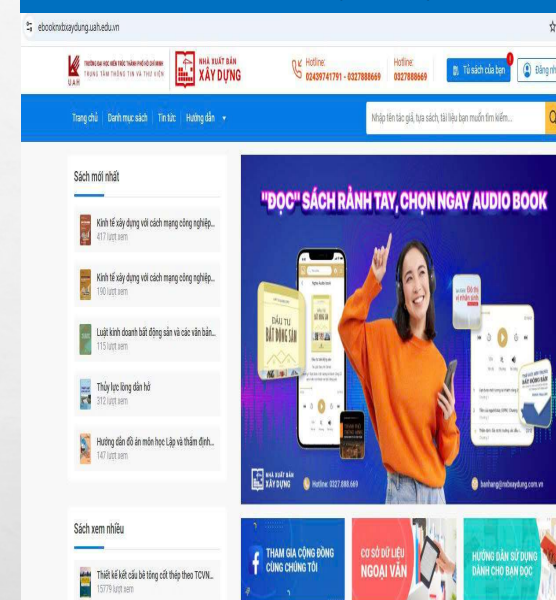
ebooknxbxaydung.uah.edu.vn

UAH TRƯỜNG ĐẠI HỌC KIẾN TRÚC THÀNH PHỐ HỒ CHÍ MINH TRUNG TÂM THÔNG TIN VÀ THƯ VIỆN

NHÀ XUẤT BẢN XÂY DỰNG

Hotline: 02439741791 - 0327888669

Hotline: 0327888669

Tủ sách của bạn

Đăng nh

Trang chủ | Danh mục sách | Tin tức | Hướng dẫn

Nhập tên tác giả, tựa sách, tài liệu bạn muốn tìm kiếm...

Sách mới nhất

Kinh tế xây dựng với cách mạng công nghiệp...
417 lượt xem

Kinh tế xây dựng với cách mạng công nghiệp...
190 lượt xem

Luật kinh doanh bất động sản và các văn bản...
115 lượt xem

Thủy lực lòng dẫn hở
312 lượt xem

Hướng dẫn đồ án môn học Lập và thẩm định...
147 lượt xem

"ĐỌC" SÁCH RẢNH TAY, CHỌN NGAY AUDIO BOOK

ĐẦU TƯ BẤT ĐỘNG SẢN

NHÀ XUẤT BẢN XÂY DỰNG

Hotline: 0327.888.669

banhang@nxbxaydung.com.vn

Sách xem nhiều

Thiết kế kết cấu bê tông cốt thép theo TCVN...
15779 lượt xem

THAM GIA CỘNG ĐỒNG CÙNG CHÚNG TÔI

CƠ SỞ DỮ LIỆU NGOẠI VĂN

HƯỚNG DẪN SỬ DỤNG DÀNH CHO BẠN ĐỌC